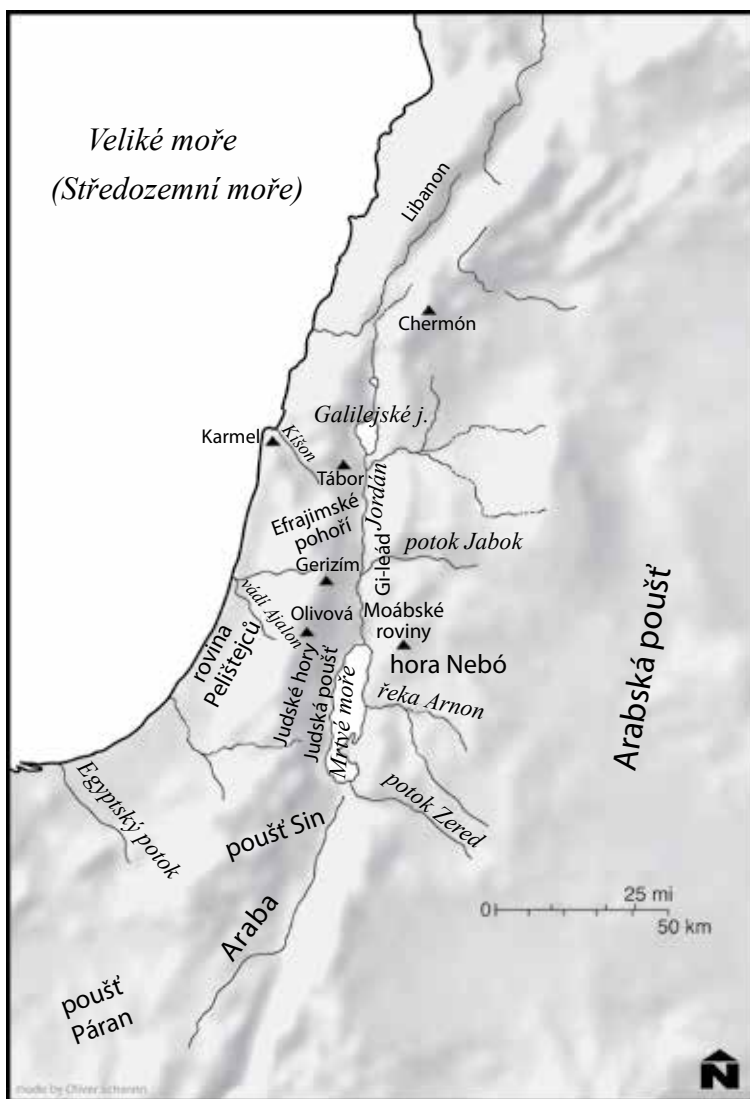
Veliké moře
(Středozemní moře)

Libanon

Chermón

Galilejské j.

Karmel
Kíšon

Tábor

Jordán

Efrajimské pohoří

potok Jabok

Gerizím

Gi-leád

vádí Ajalon

Olivová

Moábské roviny

rovina Pelištejců

hora Nebó

Judské hory

Judská poušť

Mrtvé moře

řeka Arnon

Arabská poušť

Egyptský potok

potok Zered

poušť Sin

25 mi
0
50 km

Araba

poušť Páran

made by Oliver Schmitt

N